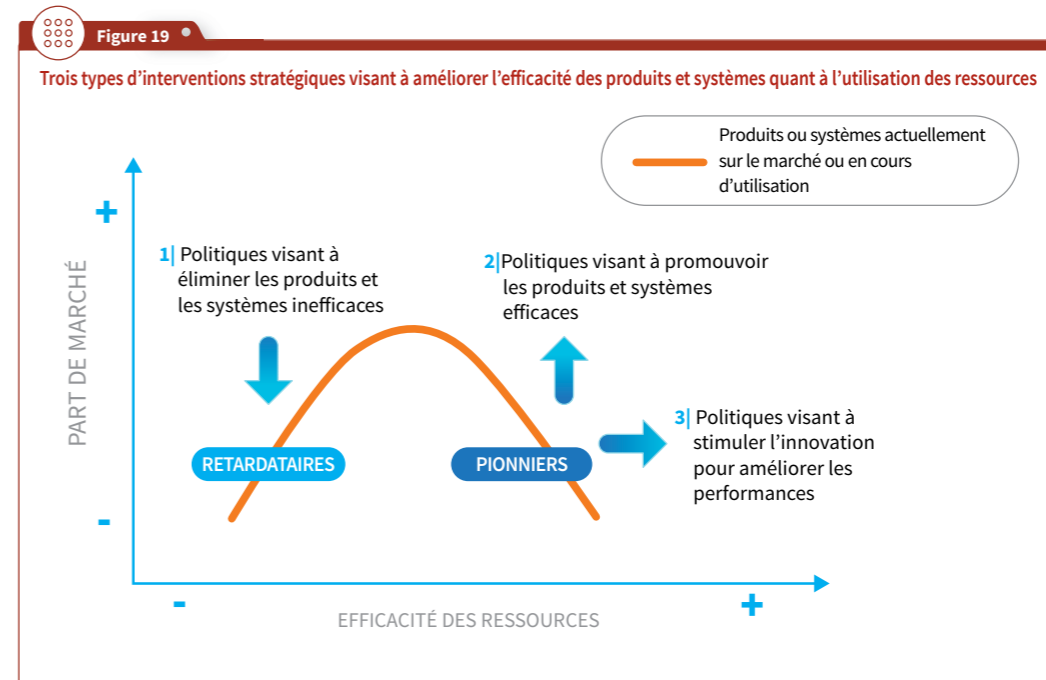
Figure 19

Trois types d’interventions stratégiques visant à améliorer l’efficacité des produits et systèmes quant à l’utilisation des ressources

Produits ou systèmes actuellement sur le marché ou en cours d’utilisation

+

PART DE MARCHÉ

-

1| Politiques visant à éliminer les produits et les systèmes inefficaces

2| Politiques visant à promouvoir les produits et systèmes efficaces

3| Politiques visant à stimuler l’innovation pour améliorer les performances

RETARDATAIRES

PIONNIERS

-

EFFICACITÉ DES RESSOURCES

+